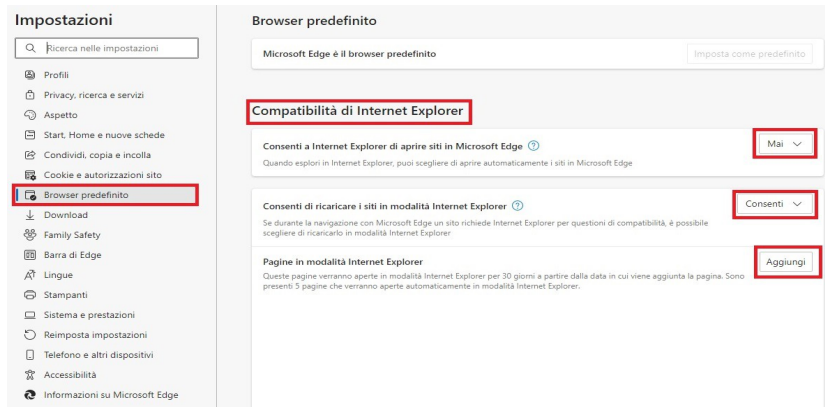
Impostazioni

Ricerca nelle impostazioni

Profili
Privacy, ricerca e servizi
Aspetto
Start, Home e nuove schede
Condividi, copia e incolla
Cookie e autorizzazioni sito
Browser predefinito
Download
Family Safety
Barra di Edge
Lingue
Stampanti
Sistema e prestazioni
Reimposta impostazioni
Telefono e altri dispositivi
Accessibilità
Informazioni su Microsoft Edge

Browser predefinito

Microsoft Edge è il browser predefinito

Imposta come predefinito

Compatibilità di Internet Explorer

Consenti a Internet Explorer di aprire siti in Microsoft Edge

Quando esplori in Internet Explorer, puoi scegliere di aprire automaticamente i siti in Microsoft Edge

Mai

Consenti di ricaricare i siti in modalità Internet Explorer

Se durante la navigazione con Microsoft Edge un sito richiede Internet Explorer per questioni di compatibilità, è possibile scegliere di ricaricarlo in modalità Internet Explorer

Consenti

Pagine in modalità Internet Explorer

Queste pagine verranno aperte in modalità Internet Explorer per 30 giorni a partire dalla data in cui viene aggiunta la pagina. Sono presenti 5 pagine che verranno aperte automaticamente in modalità Internet Explorer.

Aggiungi